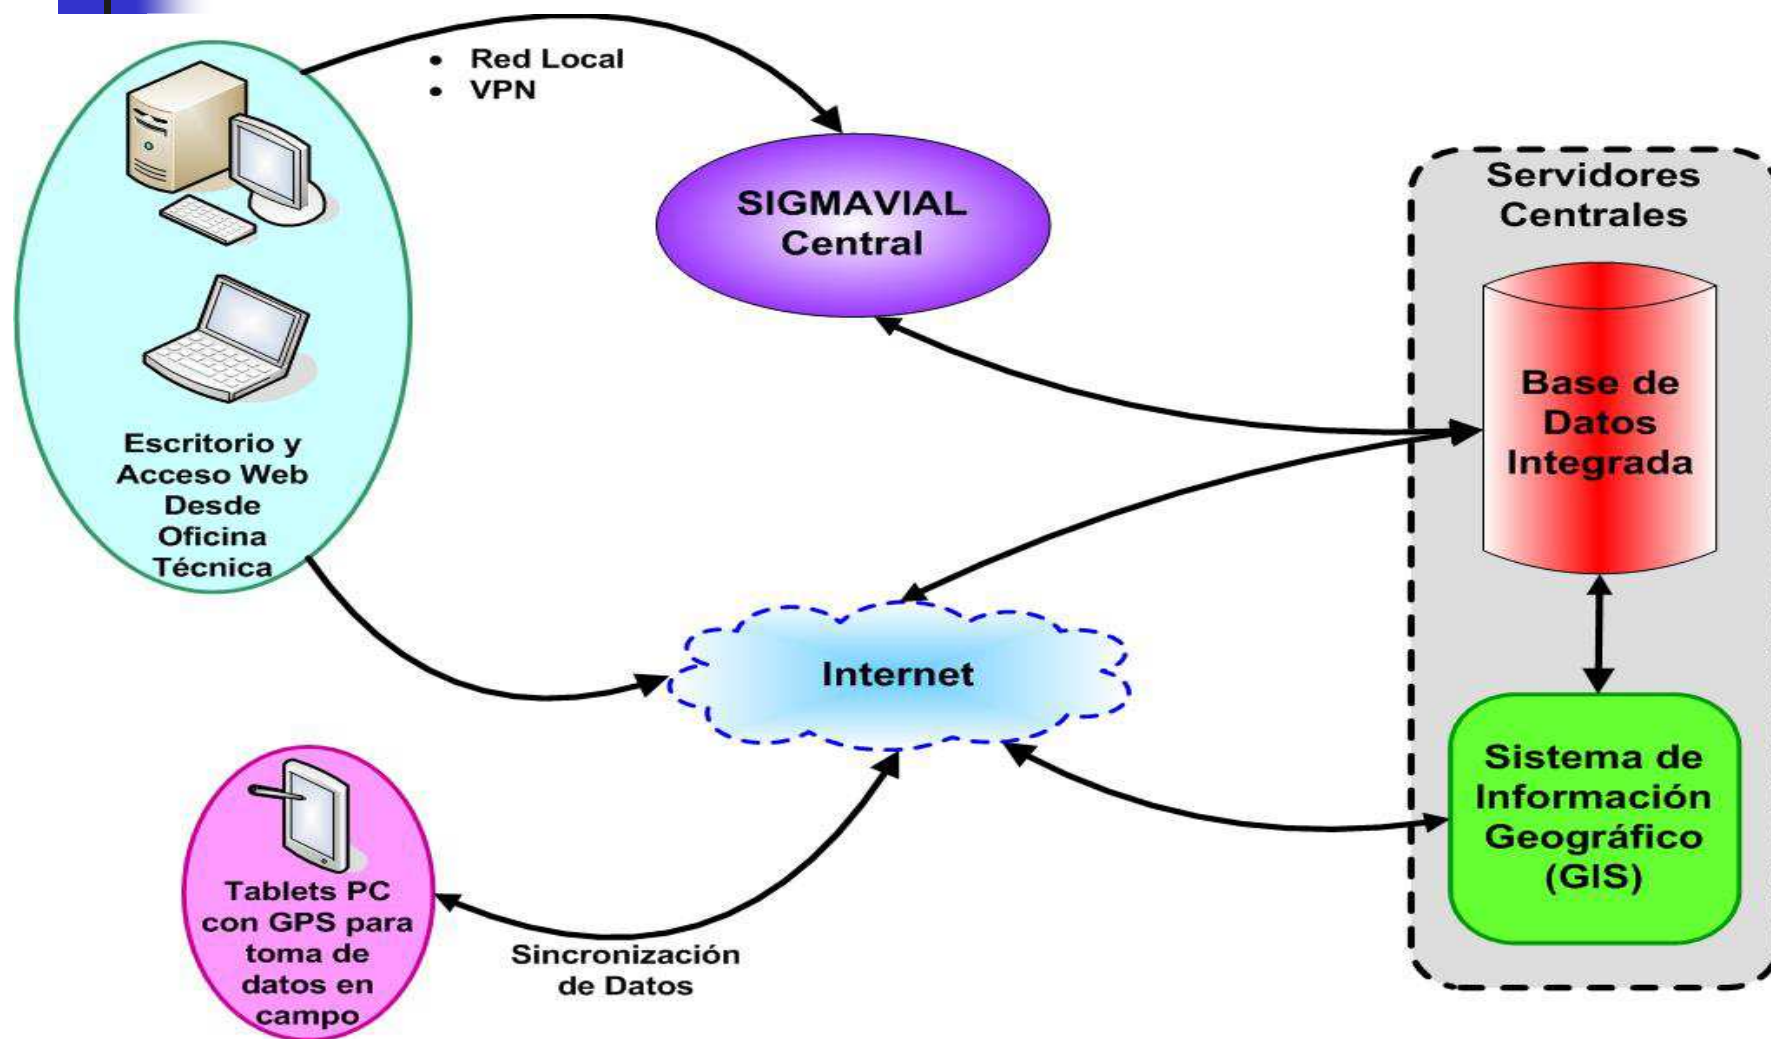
• Red Local
• VPN

SIGMAVIAL Central

Servidores Centrales

Base de Datos Integrada

Escritorio y Acceso Web Desde Oficina Técnica

Internet

Sistema de Información Geográfico (GIS)

Tablets PC con GPS para toma de datos en campo

Sincronización de Datos